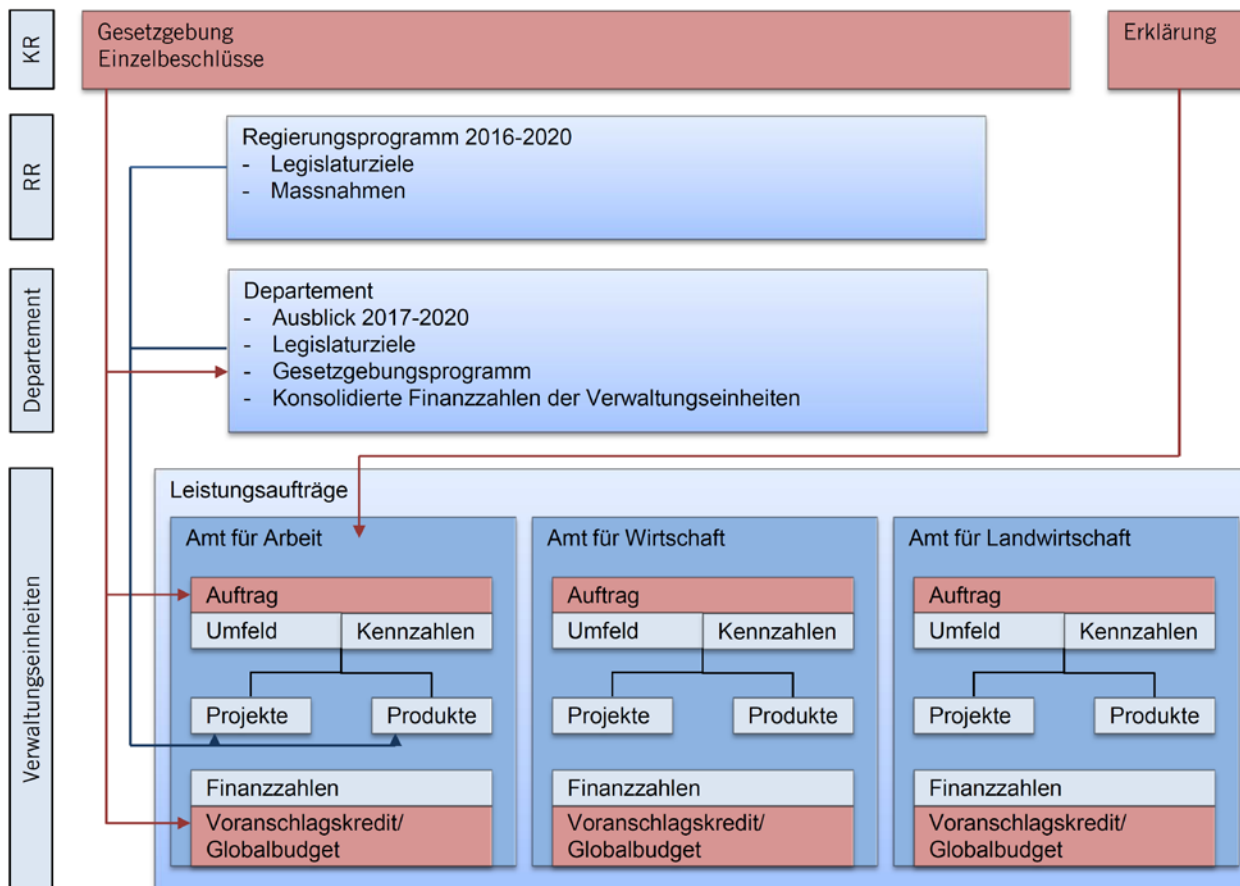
KR

Gesetzgebung
Einzelbeschlüsse

Erklärung

RR

Regierungsprogramm 2016-2020
- Legislaturziele
- Massnahmen

Departement

Departement
- Ausblick 2017-2020
- Legislaturziele
- Gesetzgebungsprogramm
- Konsolidierte Finanzzahlen der Verwaltungseinheiten

Verwaltungseinheiten

Leistungsaufträge

Amt für Arbeit
Auftrag
Umfeld
Kennzahlen
Projekte
Produkte
Finanzzahlen
Voranschlagskredit/
Globalbudget

Amt für Wirtschaft
Auftrag
Umfeld
Kennzahlen
Projekte
Produkte
Finanzzahlen
Voranschlagskredit/
Globalbudget

Amt für Landwirtschaft
Auftrag
Umfeld
Kennzahlen
Projekte
Produkte
Finanzzahlen
Voranschlagskredit/
Globalbudget